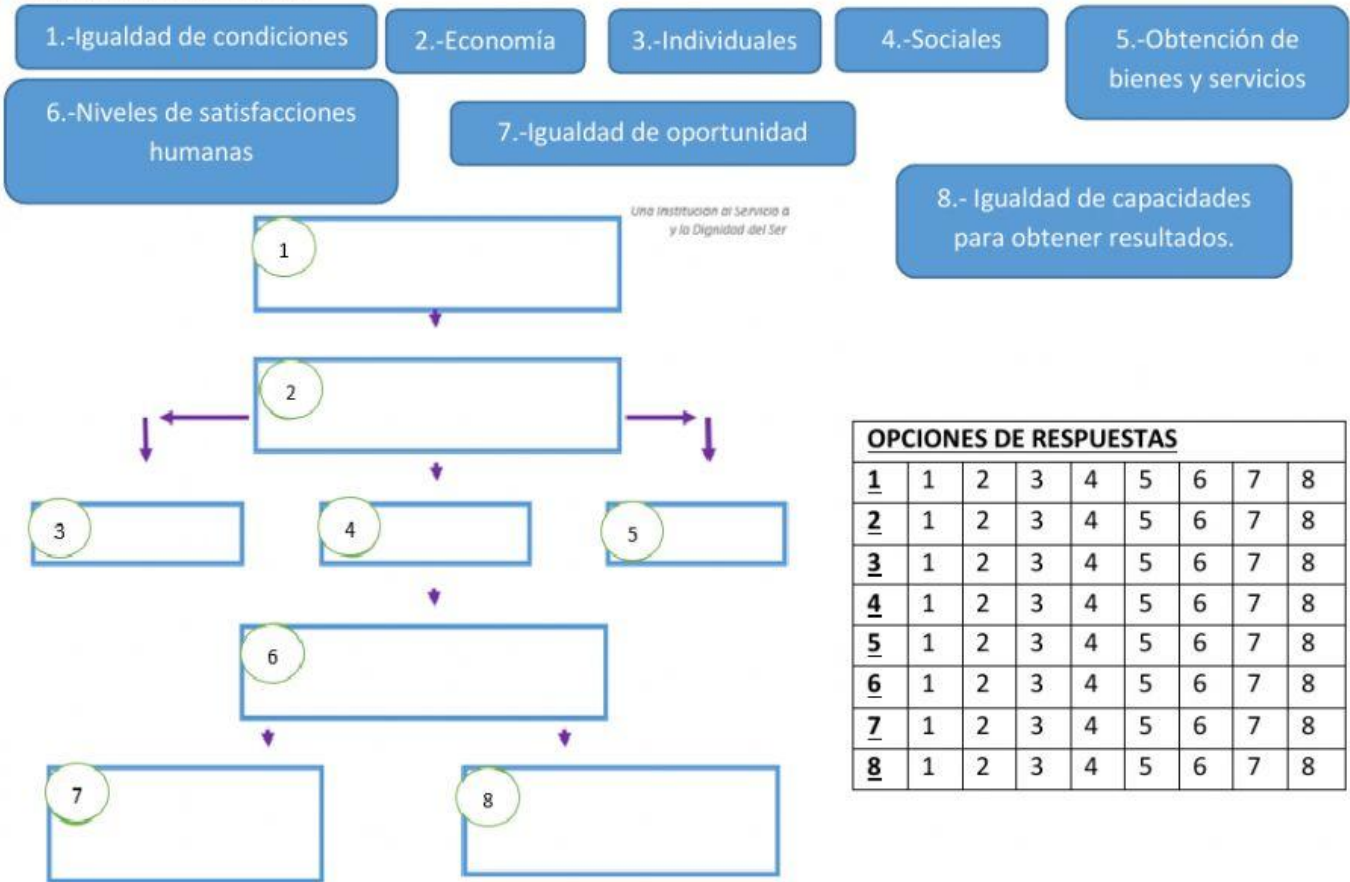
1.-Igualdad de condiciones

2.-Economía

3.-Individuales

4.-Sociales

5.-Obtención de bienes y servicios

6.-Niveles de satisfacciones humanas

7.-Igualdad de oportunidad

8.- Igualdad de capacidades para obtener resultados.

Una Institución al Servicio a y la Dignidad del Ser

1

2

3

4

5

6

7

8

| OPCIONES DE RESPUESTAS | | | | | | | | |
|---|---|---|---|---|---|---|---|---|
| 1 | 1 | 2 | 3 | 4 | 5 | 6 | 7 | 8 |
| 2 | 1 | 2 | 3 | 4 | 5 | 6 | 7 | 8 |
| 3 | 1 | 2 | 3 | 4 | 5 | 6 | 7 | 8 |
| 4 | 1 | 2 | 3 | 4 | 5 | 6 | 7 | 8 |
| 5 | 1 | 2 | 3 | 4 | 5 | 6 | 7 | 8 |
| 6 | 1 | 2 | 3 | 4 | 5 | 6 | 7 | 8 |
| 7 | 1 | 2 | 3 | 4 | 5 | 6 | 7 | 8 |
| 8 | 1 | 2 | 3 | 4 | 5 | 6 | 7 | 8 |